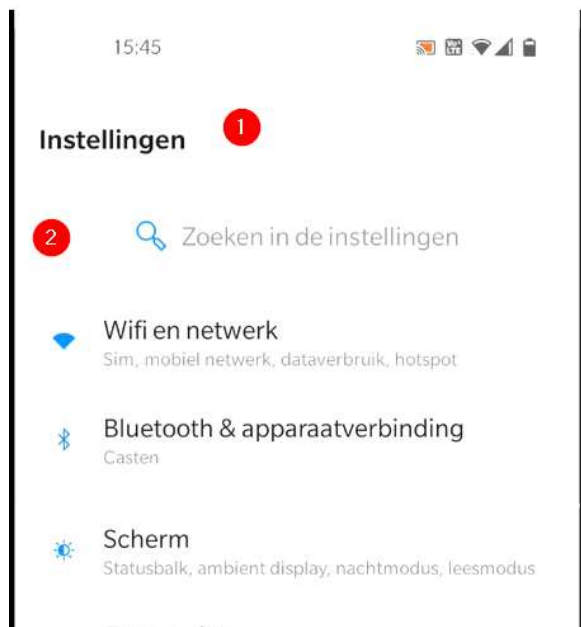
15:45

Instellingen

1

2

Zoeken in de instellingen

Wifi en netwerk
Sim, mobiel netwerk, dataverbruik, hotspot

Bluetooth & apparaatverbinding
Casten

Scherm
Statusbalk, ambient display, nachtmodus, leesmodus